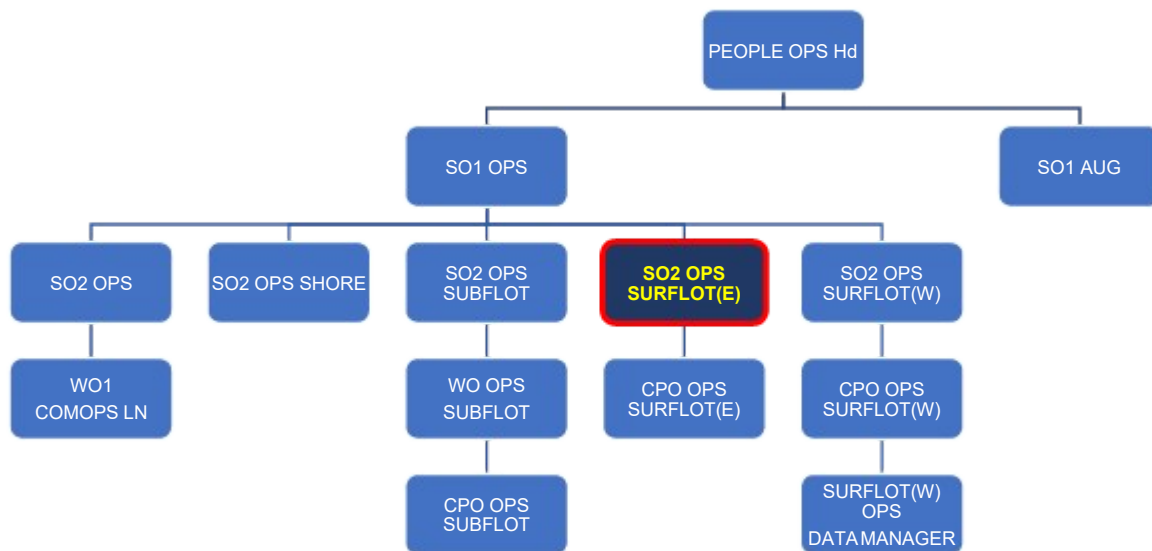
PEOPLE OPS Hd

SO1 OPS

SO1 AUG

SO2 OPS

SO2 OPS SHORE

SO2 OPS SUBFLOT

SO2 OPS SURFLOT(E)

SO2 OPS SURFLOT(W)

WO1 COMOPS LN

WO OPS SUBFLOT

CPO OPS SURFLOT(E)

CPO OPS SURFLOT(W)

CPO OPS SUBFLOT

SURFLOT(W) OPS DATAMANAGER